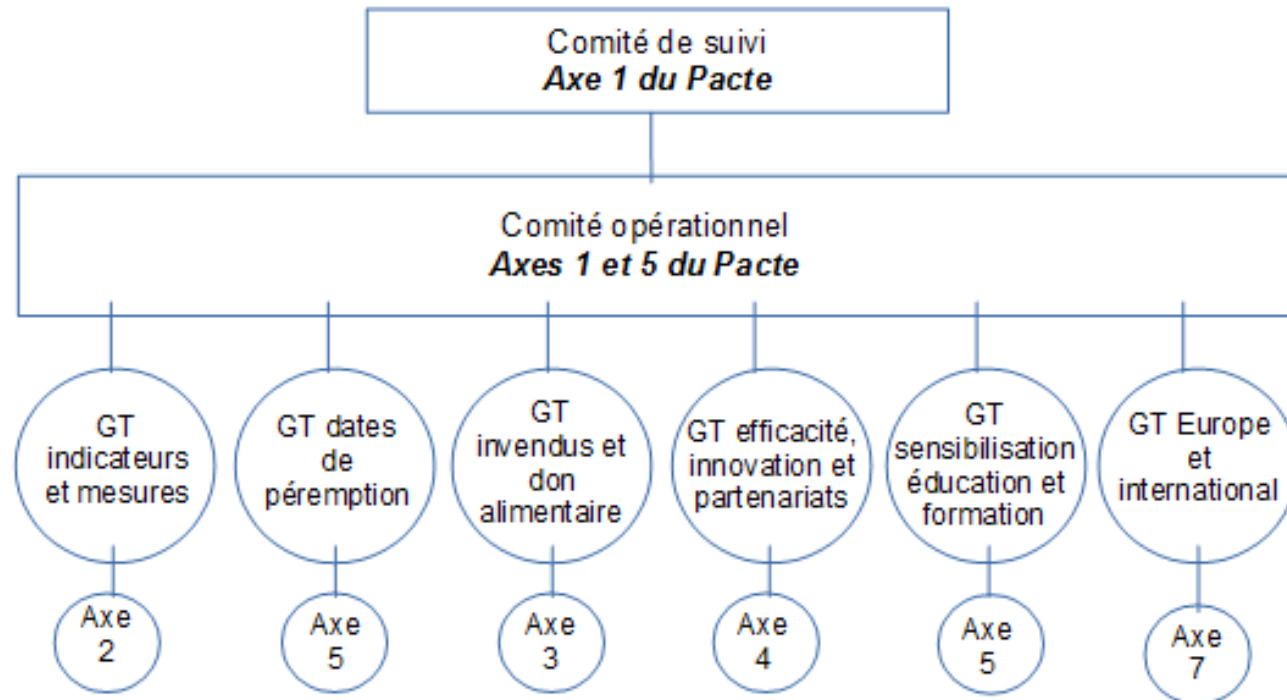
Comité de suivi
***Axe 1 du Pacte***

Comité opérationnel
***Axes 1 et 5 du Pacte***

GT indicateurs et mesures

Axe 2

GT dates de péremption

Axe 5

GT invendus et don alimentaire

Axe 3

GT efficacité, innovation et partenariats

Axe 4

GT sensibilisation éducation et formation

Axe 5

GT Europe et international

Axe 7